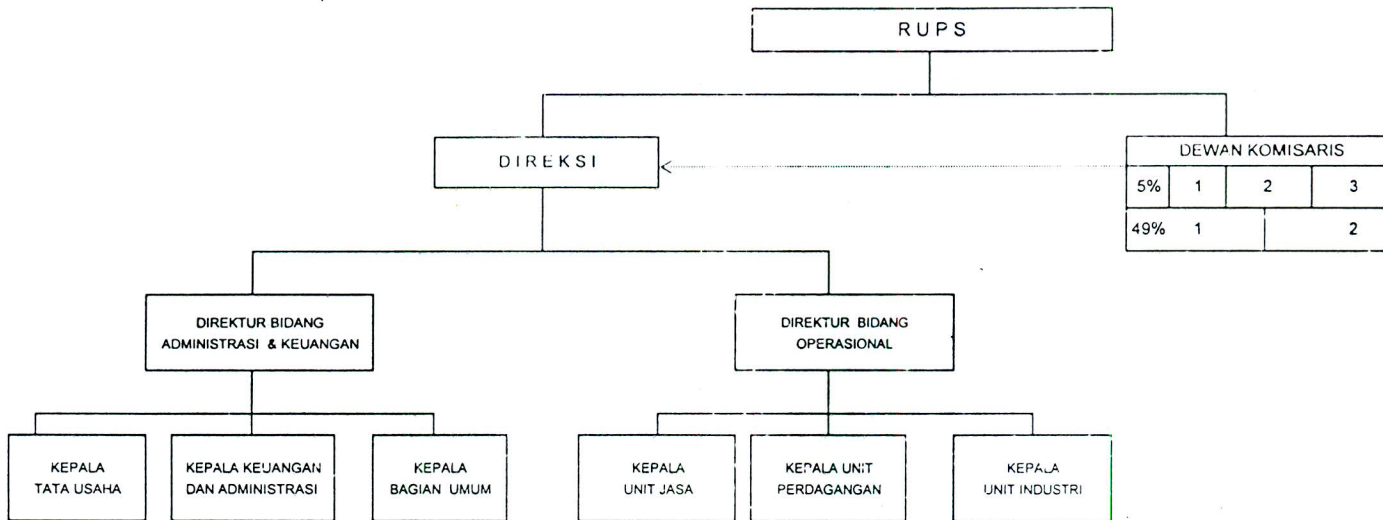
RUPS

DIREKSI

DEWAN KOMISARIS

| 5% | 1 | 2 | 3 |
|---|---|---|---|
| 49% | 1 | | 2 |

DIREKTUR BIDANG ADMINISTRASI & KEUANGAN

DIREKTUR BIDANG OPERASIONAL

KEPALA TATA USAHA

KEPALA KEUANGAN DAN ADMINISTRASI

KEPALA BAGIAN UMUM

KEPALA UNIT JASA

KEPALA UNIT PERDAGANGAN

KEPALA UNIT INDUSTRI